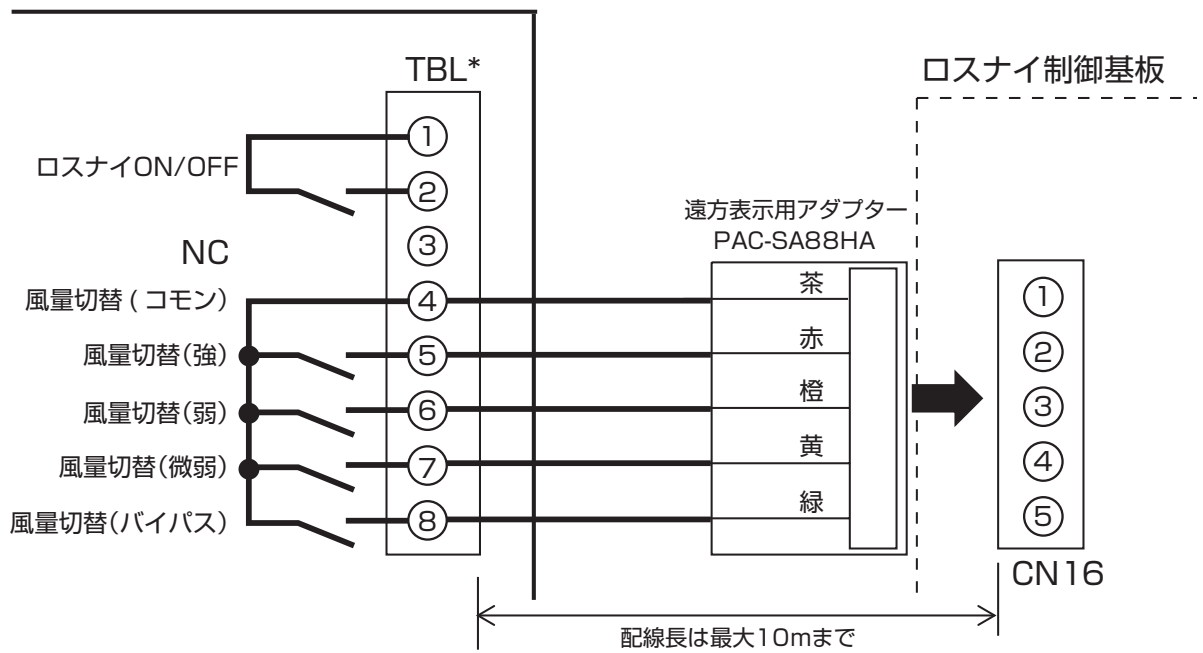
TBL*

ロスナイ制御基板

①
ロスナイON/OFF
②
③
NC
④
風量切替 ( コモン)
⑤
風量切替(強)
⑥
風量切替(弱)
⑦
風量切替(微弱)
⑧
風量切替(バイパス)

遠方表示用アダプター
PAC-SA88HA

茶
赤
橙
黄
緑

①
②
③
④
⑤
CN16

配線長は最大10mまで